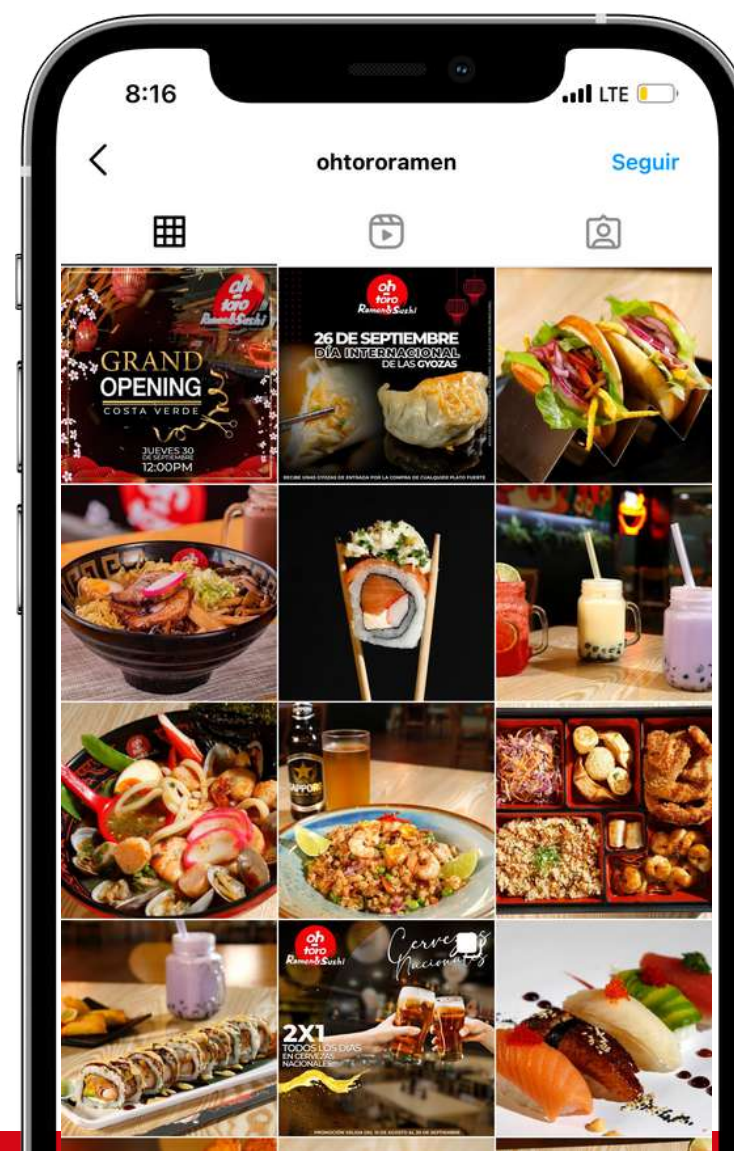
8:16

LTE

ohtororamen

Seguir

oh toro Ramen&Sushi

GRAND OPENING

COSTA VERDE

JUEVES 30 DE SEPTIEMBRE

12:00PM

oh toro Ramen&Sushi

26 DE SEPTIEMBRE

DÍA INTERNACIONAL DE LAS GYOZAS

RECIBE UNAS GYOZAS DE ENTRADA POR LA COMPRA DE CUALQUIER PLATO FUERTE

SAPPORO

oh toro Ramen&Sushi

Cervezas Nacionales

2X1

TODOS LOS DIAS EN CERVEZAS NACIONALES

PROMOCIÓN VÁLIDA DEL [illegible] DE AGOSTO AL 30 DE SEPTIEMBRE